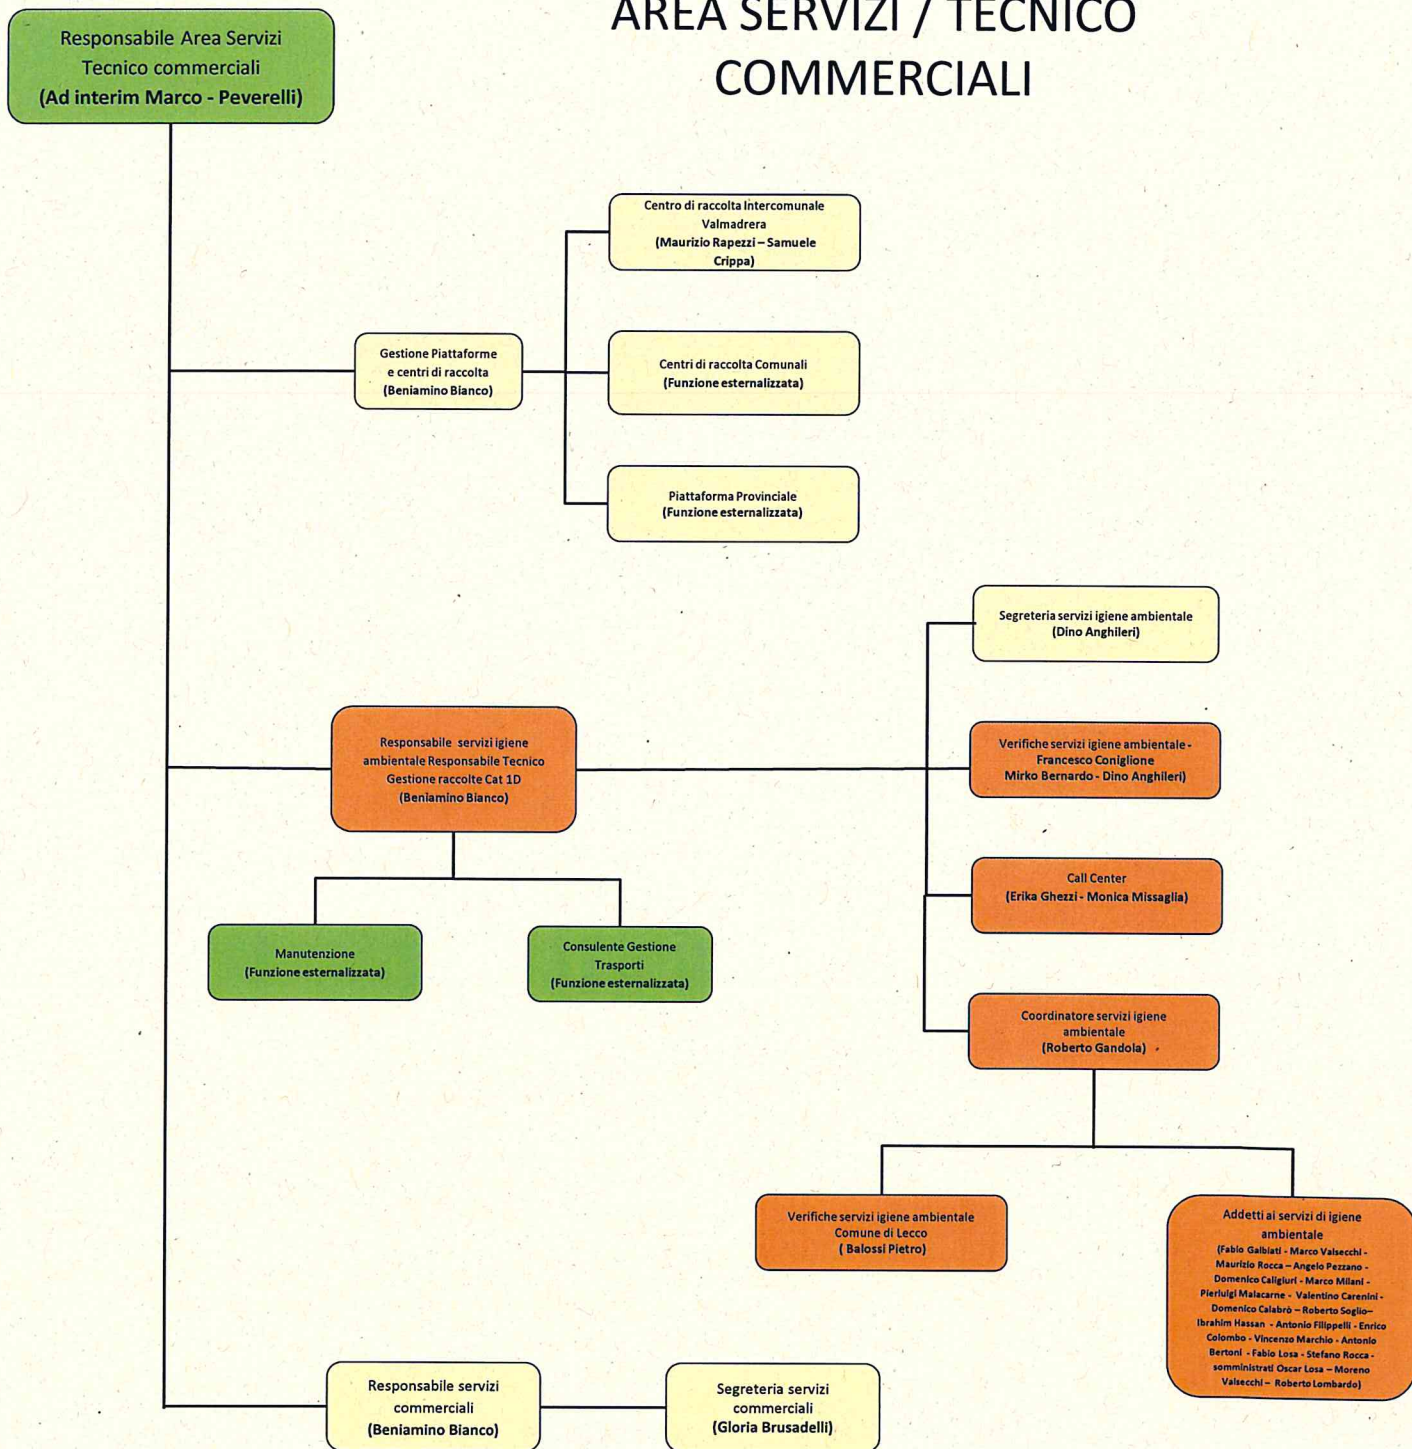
AREA SERVIZI / TECNICO COMMERCIALI

Responsabile Area Servizi Tecnico commerciali (Ad interim Marco - Peverelli)

Gestione Piattaforme e centri di raccolta (Beniamino Bianco)

Centro di raccolta Intercomunale Valmadrera (Maurizio Rapezzi – Samuele Crippa)

Centri di raccolta Comunali (Funzione esternalizzata)

Piattaforma Provinciale (Funzione esternalizzata)

Responsabile servizi igiene ambientale Responsabile Tecnico Gestione raccolte Cat 1D (Beniamino Bianco)

Segreteria servizi igiene ambientale (Dino Anghileri)

Verifiche servizi igiene ambientale - Francesco Coniglione Mirko Bernardo - Dino Anghileri)

Call Center (Erika Ghezzi - Monica Missaglia)

Coordinatore servizi igiene ambientale (Roberto Gandola)

Manutenzione (Funzione esternalizzata)

Consulente Gestione Trasporti (Funzione esternalizzata)

Verifiche servizi igiene ambientale Comune di Lecco ( Balossi Pietro)

Addetti ai servizi di igiene ambientale (Fabio Galbiati - Marco Valsecchi - Maurizio Rocca – Angelo Pezzano - Domenico Caligiuri - Marco Milani - Pierluigi Malacarne - Valentino Carenini - Domenico Calabrò – Roberto Soglio– Ibrahim Hassan - Antonio Filippelli - Enrico Colombo - Vincenzo Marchio - Antonio Bertoni - Fabio Losa - Stefano Rocca - somministrati Oscar Losa – Moreno Valsecchi – Roberto Lombardo)

Responsabile servizi commerciali (Beniamino Bianco)

Segreteria servizi commerciali (Gloria Brusadelli)